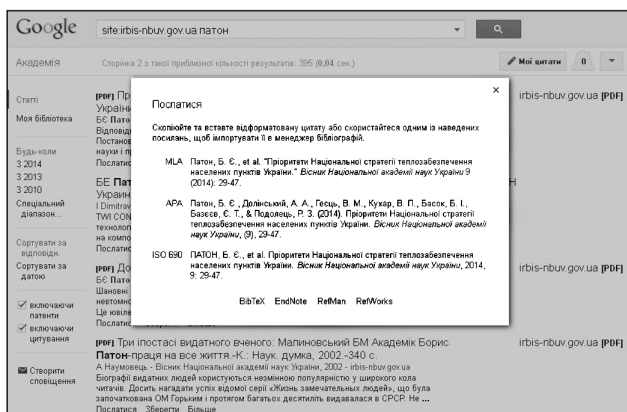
Google

site:irbis-nbuv.gov.ua патон

Академія

Сторінка 2 з такої приблизної кількості результатів: 395 (0,04 сек.)

Мої цитати

0

Статті

Моя бібліотека

Будь-коли

З 2014

З 2013

З 2010

Спеціальний діапазон...

Сортувати за відповідн.

Сортувати за датою

включаючи патенти

включаючи цитування

Створити сповіщення

[PDF] Пр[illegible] Україн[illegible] БЄ Патон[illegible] Відповід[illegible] Постанов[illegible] науки і п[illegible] Посилати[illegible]

irbis-nbuv.gov.ua [PDF]

БЕ Пат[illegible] Україн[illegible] I Dimitrav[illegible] TWI CON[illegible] технолог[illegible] на компо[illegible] Посилати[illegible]

[PDF] До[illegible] БЄ Патон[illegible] Шановні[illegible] невтомн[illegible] Це ювіле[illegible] Посилати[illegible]

irbis-nbuv.gov.ua [PDF]

[PDF] Три іпостасі видатного вченого: Малиновський БМ Академік Борис Патон-праця на все життя.-К.: Наук. думка, 2002.-340 с.

А Наумовець - Вісник Національної академії наук України, 2002 - irbis-nbuv.gov.ua

Біографії видатних людей користуються незмінною популярністю у широкого кола читачів. Досить нагадати успіх відомої серії «Жизнь замечательных людей», що була започаткована ОМ Горьким і протягом багатьох десятиліть видавалася в СРСР. Не ...

Посилатися Зберегти Більше

irbis-nbuv.gov.ua [PDF]

Посилатися

×

Скопіюйте та вставте відформатовану цитату або скористайтеся одним із наведених посилань, щоб імпортувати її в менеджер бібліографій.

MLA Патон, Б. Є., et al. "Пріоритети Національної стратегії теплозабезпечення населених пунктів України." Вісник Національної академії наук України 9 (2014): 29-47.

APA Патон, Б. Є., Долінський, А. А., Гесць, В. М., Кухар, В. П., Басок, Б. І., Базєєв, Є. Т., & Подолець, Р. З. (2014). Пріоритети Національної стратегії теплозабезпечення населених пунктів України. Вісник Національної академії наук України, (9), 29-47.

ISO 690 ПАТОН, Б. Є., et al. Пріоритети Національної стратегії теплозабезпечення населених пунктів України. Вісник Національної академії наук України, 2014, 9: 29-47.

BibTeX EndNote RefMan RefWorks